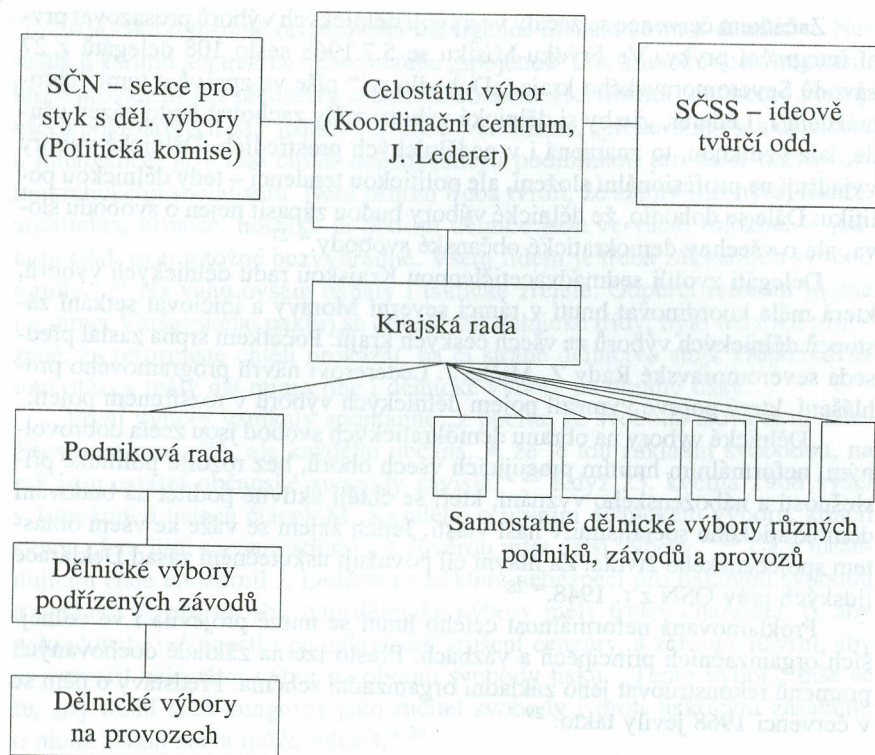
SČN – sekce pro styk s děl. výbory (Politická komise)

Celostátní výbor (Koordinační centrum, J. Lederer)

SČSS – ideově tvůrčí odd.

Krajská rada

Podniková rada

Samostatné dělnické výbory různých podniků, závodů a provozů

Dělnické výbory podřízených závodů

Dělnické výbory na provozech